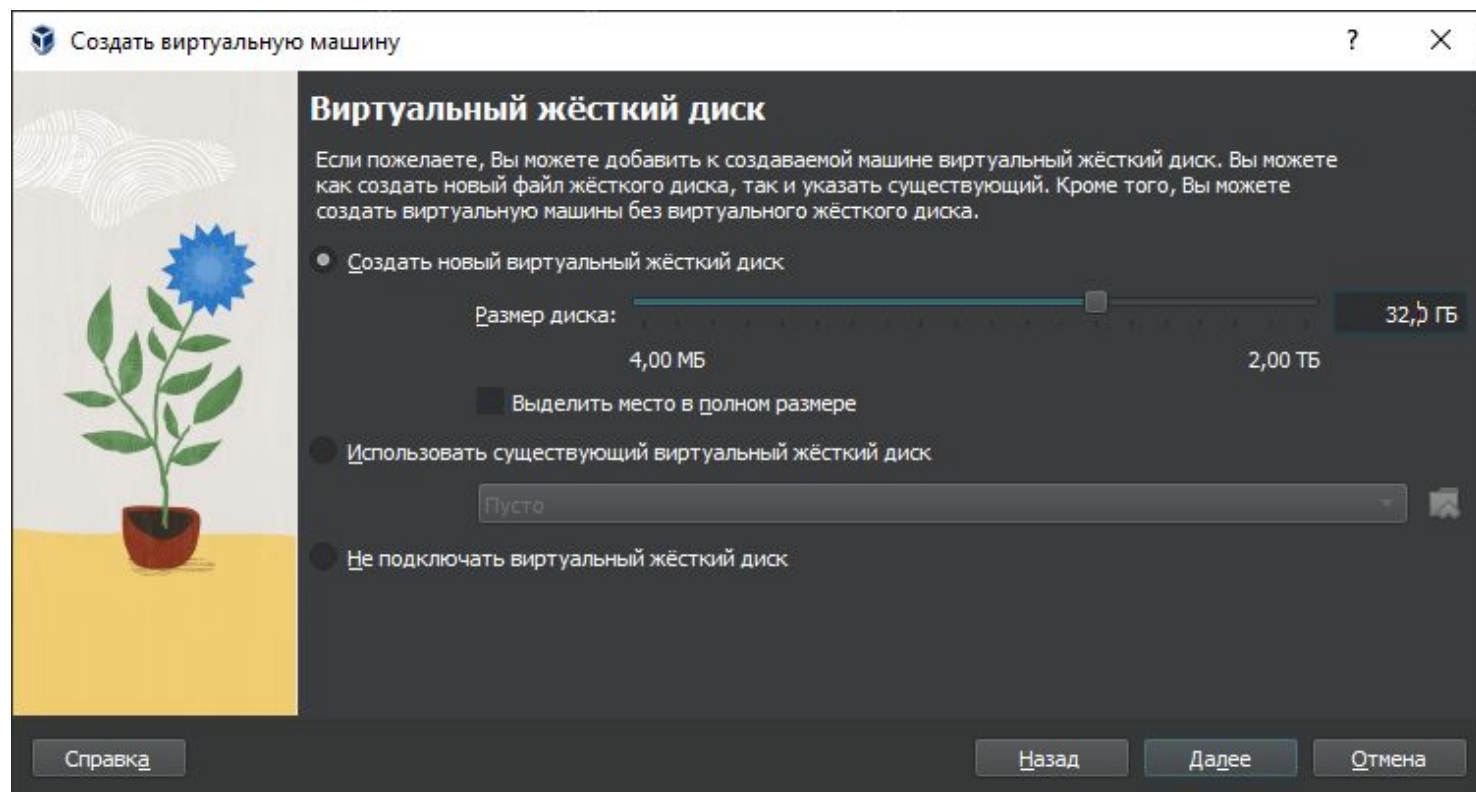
Создать виртуальную машину

?

×

Виртуальный жёсткий диск

Если пожелаете, Вы можете добавить к создаваемой машине виртуальный жёсткий диск. Вы можете как создать новый файл жёсткого диска, так и указать существующий. Кроме того, Вы можете создать виртуальную машины без виртуального жёсткого диска.

Создать новый виртуальный жёсткий диск

Размер диска:

32,0 ГБ

4,00 МБ

2,00 ТБ

Выделить место в полном размере

Использовать существующий виртуальный жёсткий диск

Пусто

Не подключать виртуальный жёсткий диск

Справка

Назад

Далее

Отмена